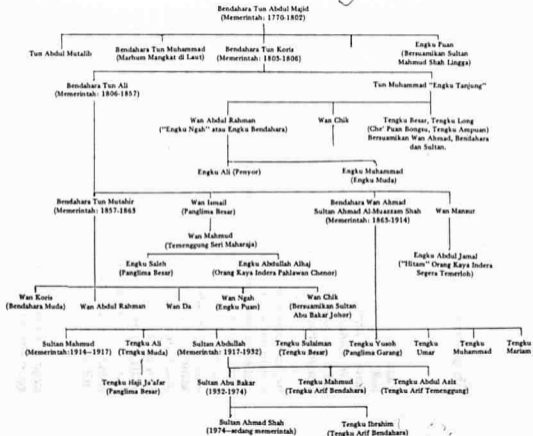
Bendahara Tun Abdul Majid
(Memerintah: 1770-1802)

Tun Abdul Mutalib

Bendahara Tun Muhammad
(Marhum Mangkat di Laut)

Bendahara Tun Koris
(Memerintah: 1803-1806)

Engku Puan
(Bersuamikan Sultan Mahmud Shah Lingga)

Bendahara Tun Ali
(Memerintah: 1806-1857)

Tun Muhammad "Engku Tanjung"

Wan Abdul Rahman
("Engku Ngah" atau Engku Bendahara)

Wan Chik

Tengku Besar, Tengku Long
(Che' Puan Bongsu, Tengku Ampuan)
Bersuamikan Wan Ahmad, Bendahara dan Sultan.

Engku Ali (Penyor)

Engku Muhammad
(Engku Muda)

Bendahara Tun Mutahir
(Memerintah: 1857-1863

Wan Ismail
(Panglima Besar)

Bendahara Wan Ahmad
Sultan Ahmad Al-Muazzam Shah
(Memerintah: 1863-1914)

Wan Mansur

Wan Mahmud
(Temenggung Seri Maharaja)

Engku Abdul Jamal
("Hitam" Orang Kaya Indera Segera Temerloh)

Engku Saleh
(Panglima Besar)

Engku Abdullah Alhaj
(Orang Kaya Indera Pahlawan Chenor)

Wan Koris
(Bendahara Muda)

Wan Abdul Rahman

Wan Da

Wan Ngah
(Engku Puan)

Wan Chik
(Bersuamikan Sultan Abu Bakar Johor)

Sultan Mahmud
(Memerintah: 1914-1917)

Tengku Ali
(Tengku Muda)

Sultan Abdullah
(Memerintah: 1917-1932)

Tengku Sulaiman
(Tengku Besar)

Tengku Yusoh
(Panglima Garang)

Tengku Umar

Tengku Muhammad

Tengku Mariam

Tengku Haji Ja'afar
(Panglima Besar)

Sultan Abu Bakar
(1932-1974)

Tengku Mahmud
(Tengku Arif Bendahara)

Tengku Abdul Aziz
(Tengku Arif Temenggung)

Sultan Ahmad Shah
(1974—sedang memerintah)

Tengku Ibrahim
(Tengku Arif Bendahara)